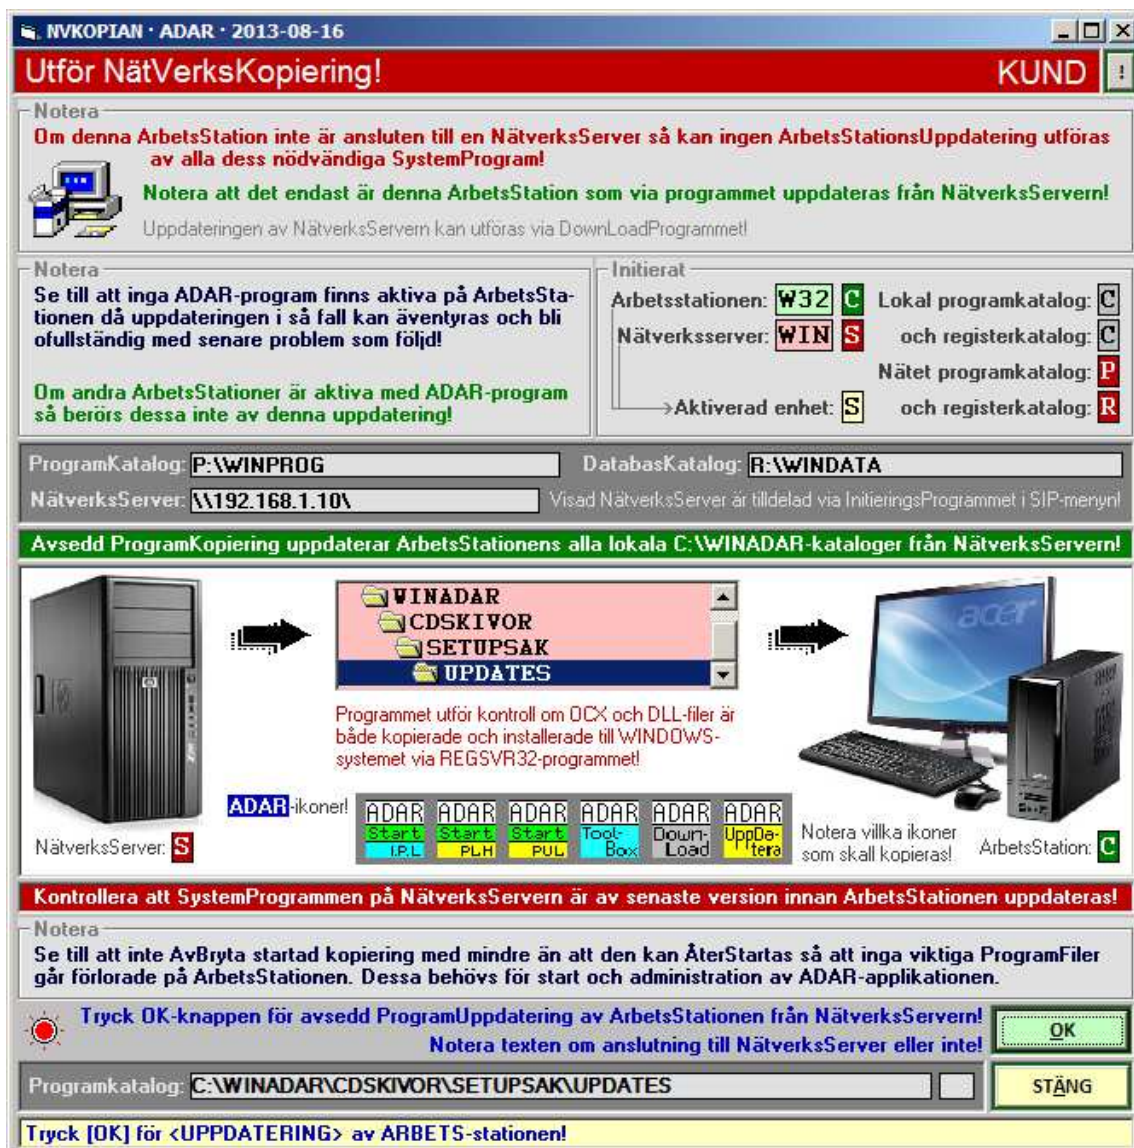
NVKOPIAN · ADAR · 2013-08-16

Utför NätVerksKopiering!

KUND

!

Notera

Om denna ArbetsStation inte är ansluten till en NätverksServer så kan ingen ArbetsStationsUppdatering utföras av alla dess nödvändiga SystemProgram!

Notera att det endast är denna ArbetsStation som via programmet uppdateras från NätverksServern!

Uppdateringen av NätverksServern kan utföras via DownLoadProgrammet!

Notera

Se till att inga ADAR-program finns aktiva på ArbetsStationen då uppdateringen i så fall kan äventyras och bli ofullständig med senare problem som följd!

Om andra ArbetsStationer är aktiva med ADAR-program så berörs dessa inte av denna uppdatering!

Initierat

Arbetsstationen: W32 C

Lokal programkatalog: C

Nätverksserver: WIN S

och registerkatalog: C

Nätet programkatalog: P

Aktiverad enhet: S

och registerkatalog: R

ProgramKatalog: P:\WINPROG

DatabasKatalog: R:\WINDATA

NätverksServer: \\192.168.1.10\

Visad NätverksServer är tilldelad via InitieringsProgrammet i SIP-menyn!

Avsedd ProgramKopiering uppdaterar ArbetsStationens alla lokala C:\WINADAR-kataloger från NätverksServern!

WINADAR
CDSKIVOR
SETUPSAK
UPDATES

acer

Programmet utför kontroll om OCX och DLL-filer är både kopierade och installerade till WINDOWS-systemet via REGSVR32-programmet!

ADAR-ikoner!

ADAR Start I.P.L

ADAR Start PLH

ADAR Start PUL

ADAR Tool-Box

ADAR Down-Load

ADAR UppDa-tera

NätverksServer: S

Notera vilka ikoner som skall kopieras!

ArbetsStation: C

Kontrollera att SystemProgrammen på NätverksServern är av senaste version innan ArbetsStationen uppdateras!

Notera

Se till att inte AvBryta startad kopiering med mindre än att den kan ÅterStartas så att inga viktiga ProgramFiler går förlorade på ArbetsStationen. Dessa behövs för start och administration av ADAR-applikationen.

Tryck OK-knappen för avsedd ProgramUppdatering av ArbetsStationen från NätverksServern!

Notera texten om anslutning till NätverksServer eller inte!

OK

Programkatalog: C:\WINADAR\CDSKIVOR\SETUPSAK\UPDATES

STÄNG

Tryck [OK] för <UPPDATERING> av ARBETS-stationen!